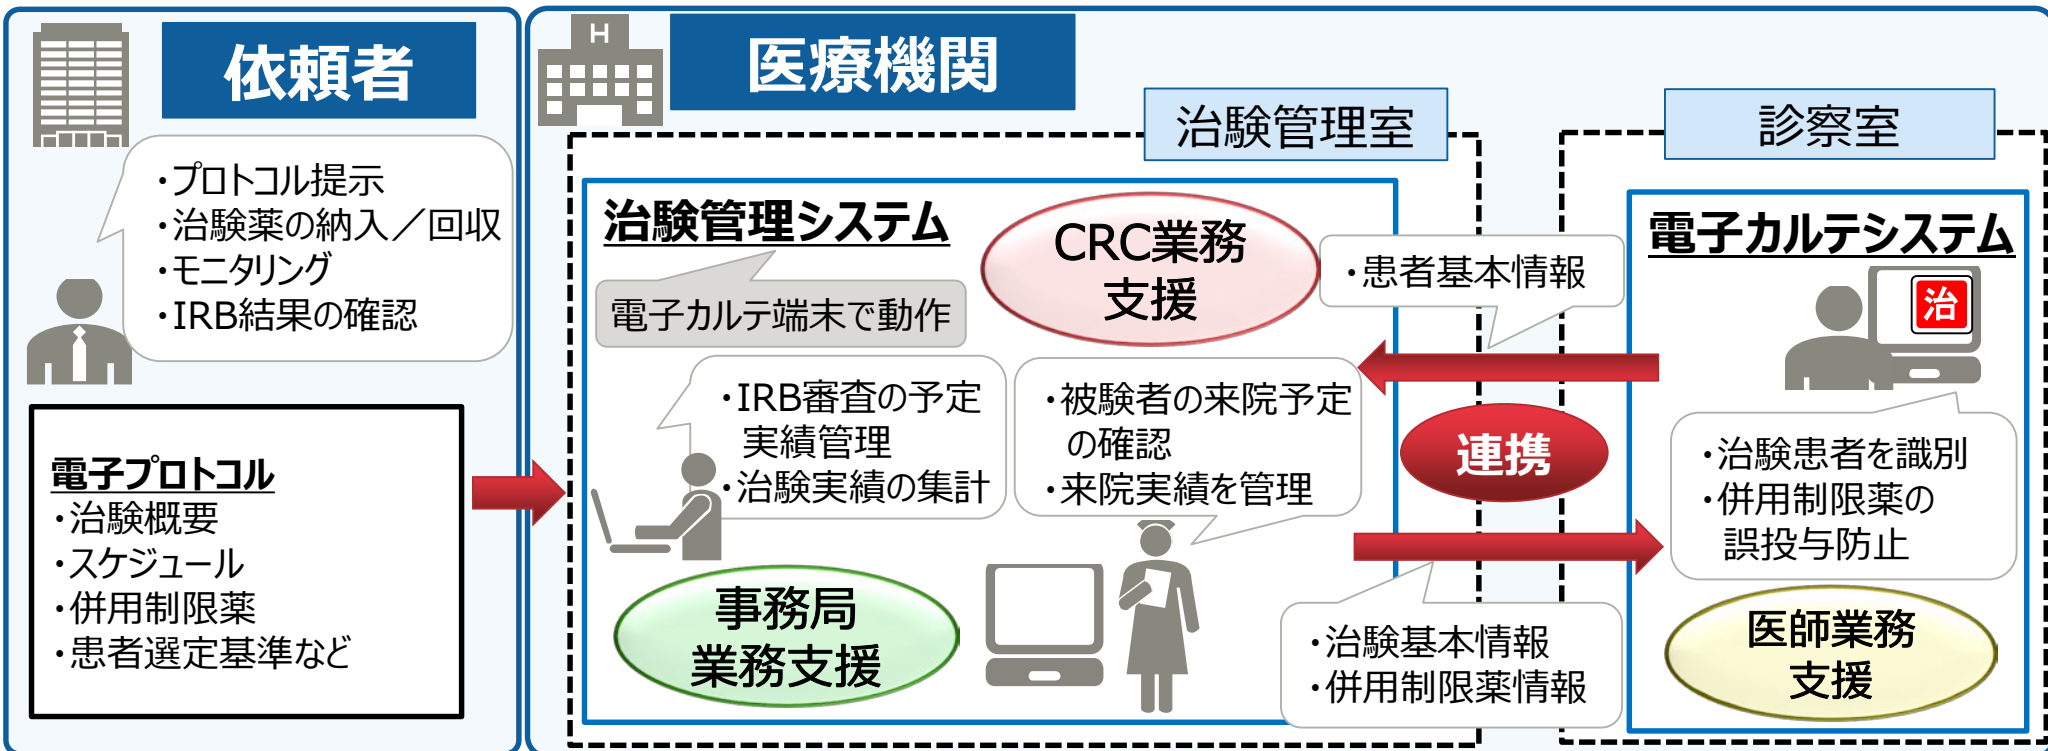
H

依頼者

・プロトコル提示
・治験薬の納入／回収
・モニタリング
・IRB結果の確認

電子プロトコル
・治験概要
・スケジュール
・併用制限薬
・患者選定基準など

医療機関

治験管理室

治験管理システム

電子カルテ端末で動作

CRC業務支援

・IRB審査の予定実績管理
・治験実績の集計

・被験者の来院予定の確認
・来院実績を管理

事務局業務支援

・患者基本情報

連携

・治験基本情報
・併用制限薬情報

診察室

電子カルテシステム

治

・治験患者を識別
・併用制限薬の誤投与防止

医師業務支援